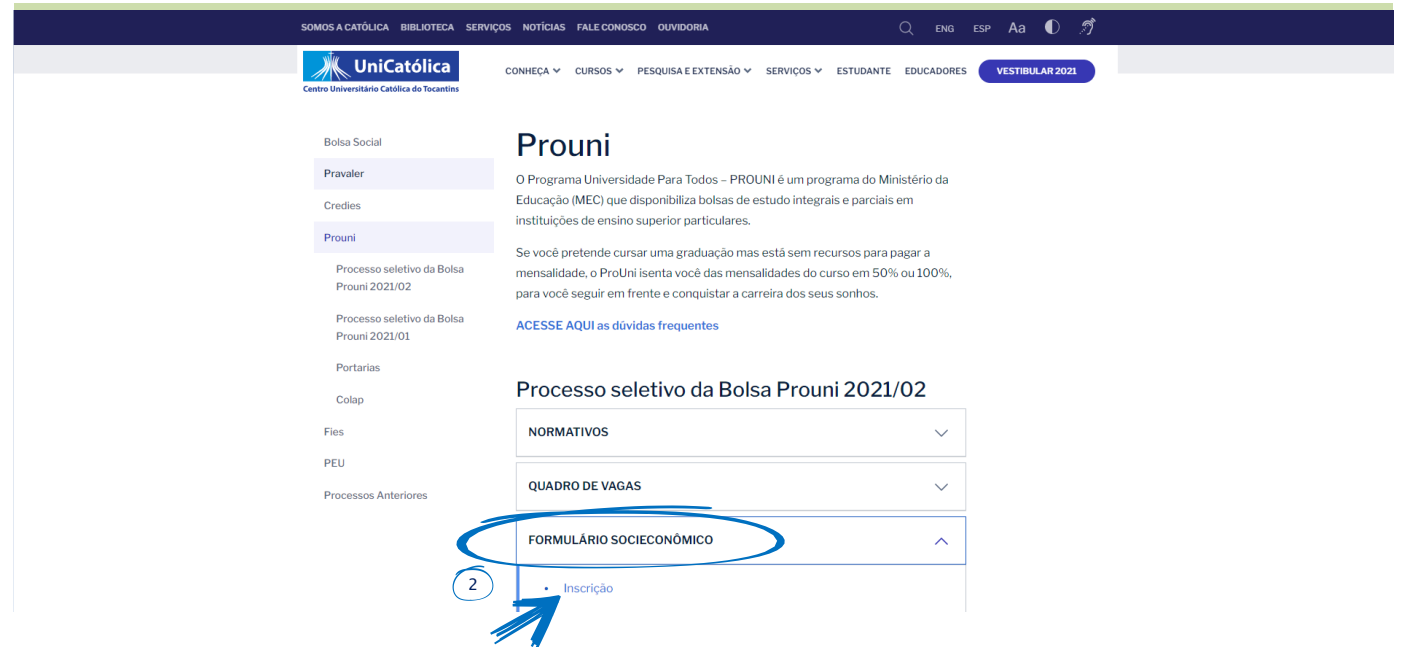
SOMOS A CATÓLICA BIBLIOTECA SERVIÇOS NOTÍCIAS FALE CONOSCO OUVIDORIA

ENG ESP Aa

UniCatólica
Centro Universitário Católica do Tocantins

CONHEÇA CURSOS PESQUISA E EXTENSÃO SERVIÇOS ESTUDANTE EDUCADORES VESTIBULAR 2021

Bolsa Social
Pravaler
Credies
Prouni
Processo seletivo da Bolsa Prouni 2021/02
Processo seletivo da Bolsa Prouni 2021/01
Portarias
Colap
Fies
PEU
Processos Anteriores

Prouni

O Programa Universidade Para Todos – PROUNI é um programa do Ministério da Educação (MEC) que disponibiliza bolsas de estudo integrais e parciais em instituições de ensino superior particulares.

Se você pretende cursar uma graduação mas está sem recursos para pagar a mensalidade, o ProUni isenta você das mensalidades do curso em 50% ou 100%, para você seguir em frente e conquistar a carreira dos seus sonhos.

ACESSE AQUI as dúvidas frequentes

Processo seletivo da Bolsa Prouni 2021/02

NORMATIVOS

QUADRO DE VAGAS

FORMULÁRIO SOCIECONÔMICO

2

• Inscrição